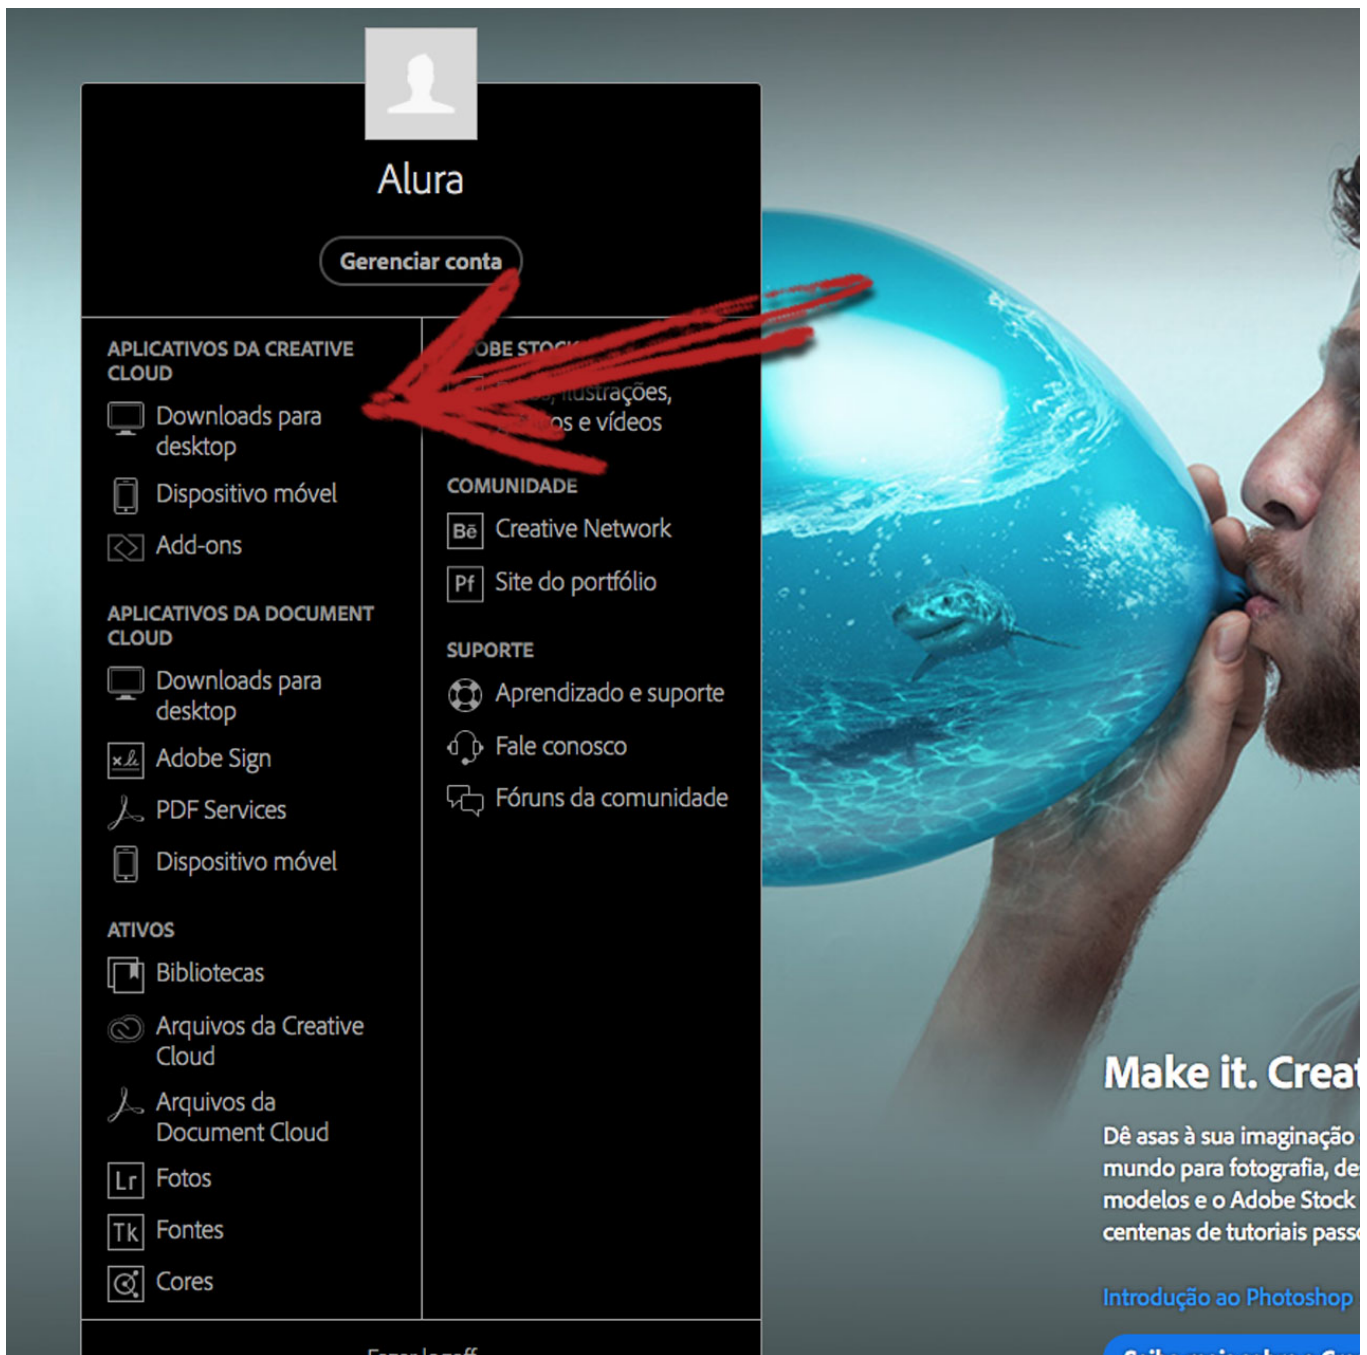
Alura

Gerenciar conta

APLICATIVOS DA CREATIVE CLOUD

Downloads para desktop

Dispositivo móvel

Add-ons

APLICATIVOS DA DOCUMENT CLOUD

Downloads para desktop

Adobe Sign

PDF Services

Dispositivo móvel

ATIVOS

Bibliotecas

Arquivos da Creative Cloud

Arquivos da Document Cloud

Lr Fotos

Tk Fontes

Cores

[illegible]OBE STOC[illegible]

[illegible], ilustrações, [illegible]os e vídeos

COMUNIDADE

Bē Creative Network

Pf Site do portfólio

SUPORTE

Aprendizado e suporte

Fale conosco

Fóruns da comunidade

Make it. Creat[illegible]

Dê asas à sua imaginação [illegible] mundo para fotografia, de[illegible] modelos e o Adobe Stock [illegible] centenas de tutoriais pass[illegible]

Introdução ao Photoshop

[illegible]